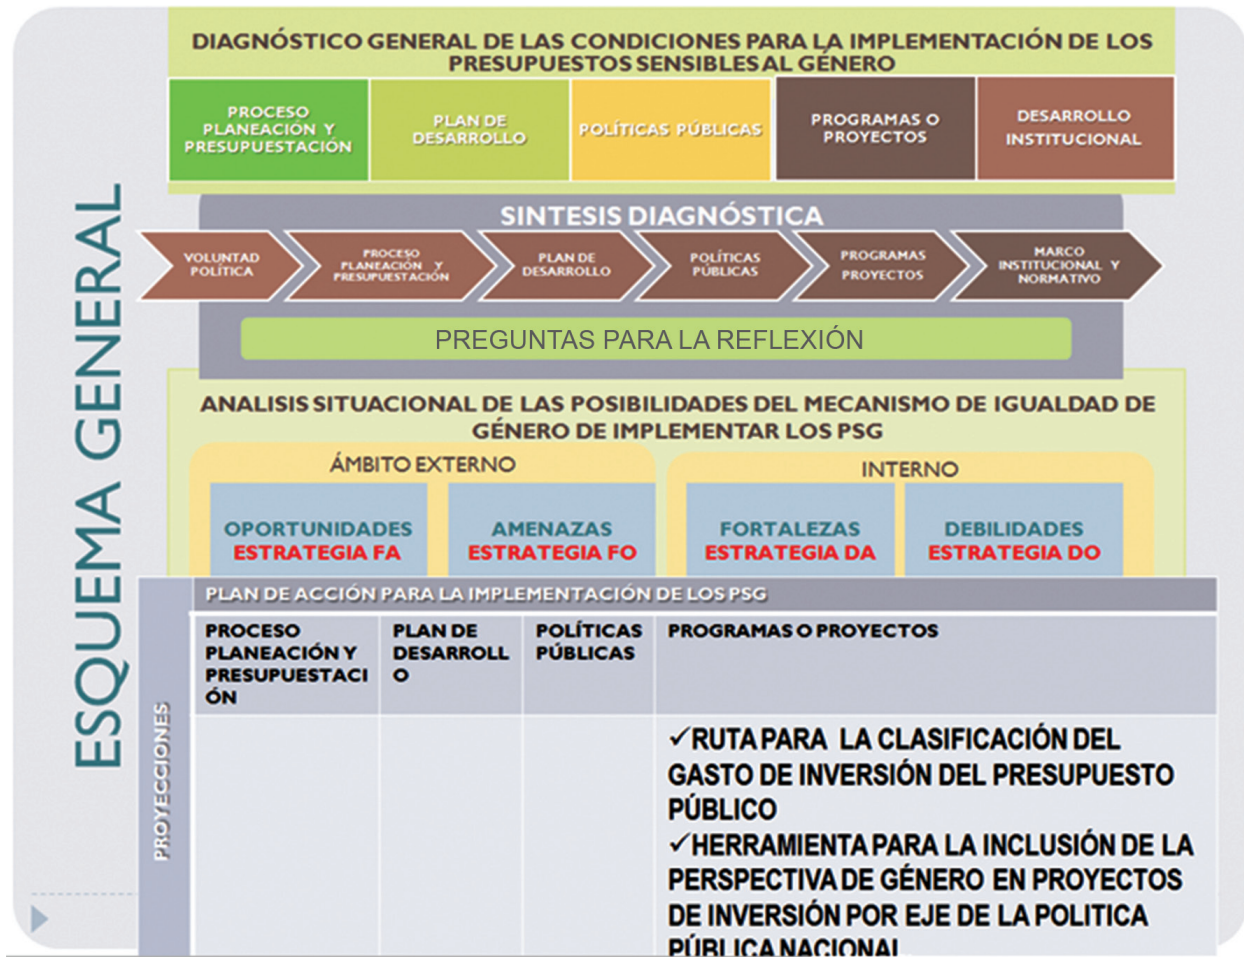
ESQUEMA GENERAL

DIAGNÓSTICO GENERAL DE LAS CONDICIONES PARA LA IMPLEMENTACIÓN DE LOS PRESUPUESTOS SENSIBLES AL GÉNERO

PROCESO PLANEACION Y PRESUPUESTACIÓN

PLAN DE DESARROLLO

POLÍTICAS PÚBLICAS

PROGRAMAS O PROYECTOS

DESARROLLO INSTITUCIONAL

SINTESIS DIAGNÓSTICA

VOLUNTAD POLÍTICA

PROCESO PLANEACIÓN Y PRESUPUESTACIÓN

PLAN DE DESARROLLO

POLÍTICAS PÚBLICAS

PROGRAMAS PROYECTOS

MARCO INSTITUCIONAL Y NORMATIVO

PREGUNTAS PARA LA REFLEXIÓN

ANALISIS SITUACIONAL DE LAS POSIBILIDADES DEL MECANISMO DE IGUALDAD DE GÉNERO DE IMPLEMENTAR LOS PSG

ÁMBITO EXTERNO

INTERNO

OPORTUNIDADES ESTRATEGIA FA

AMENAZAS ESTRATEGIA FO

FORTALEZAS ESTRATEGIA DA

DEBILIDADES ESTRATEGIA DO

PROYECCIONES

PLAN DE ACCIÓN PARA LA IMPLEMENTACIÓN DE LOS PSG

| PROCESO PLANEACIÓN Y PRESUPUESTACIÓN | PLAN DE DESARROLLO | POLÍTICAS PÚBLICAS | PROGRAMAS O PROYECTOS |
|---|---|---|---|
| | | | ✓RUTA PARA LA CLASIFICACIÓN DEL GASTO DE INVERSIÓN DEL PRESUPUESTO PÚBLICO ✓HERRAMIENTA PARA LA INCLUSIÓN DE LA PERSPECTIVA DE GÉNERO EN PROYECTOS DE INVERSIÓN POR EJE DE LA POLITICA PÚBLICA NACIONAL |